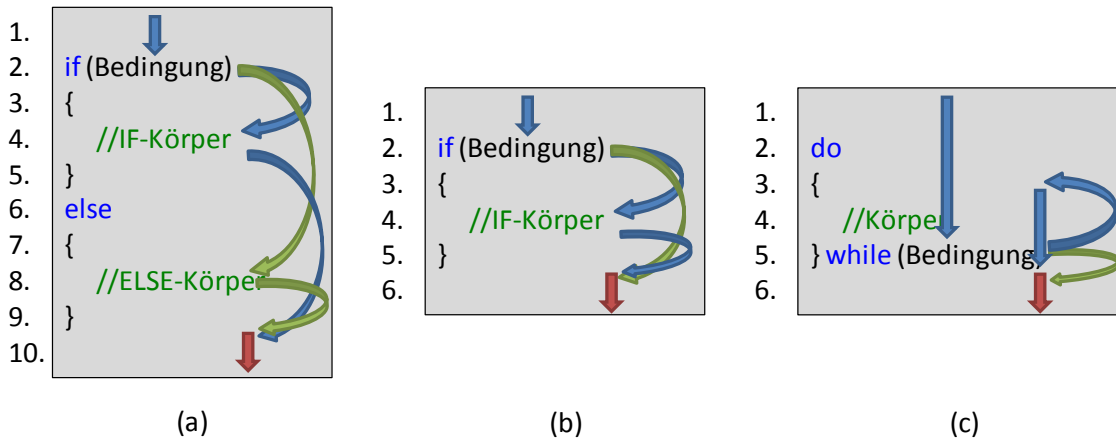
1.
2. if (Bedingung)
3. {
4. //IF-Körper
5. }
6. else
7. {
8. //ELSE-Körper
9. }
10.

(a)

1.
2. if (Bedingung)
3. {
4. //IF-Körper
5. }
6.

(b)

1.
2. do
3. {
4. //Körper
5. } while (Bedingung
6.

(c)